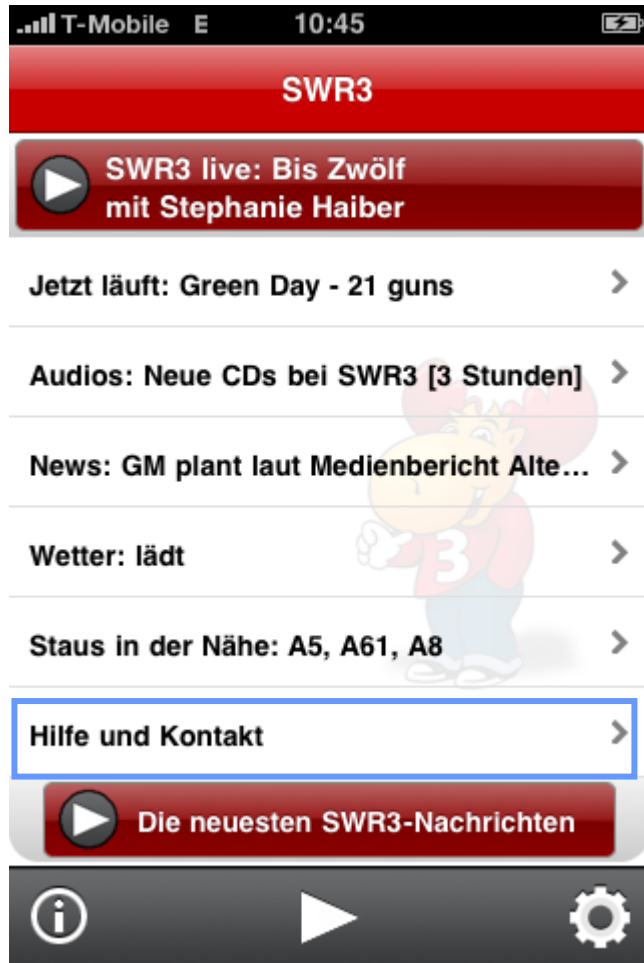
T-Mobile E 10:45

SWR3

SWR3 live: Bis Zwölf mit Stephanie Haiber

Jetzt läuft: Green Day - 21 guns

Audios: Neue CDs bei SWR3 [3 Stunden]

News: GM plant laut Medienbericht Alte…

Wetter: lädt

Staus in der Nähe: A5, A61, A8

Hilfe und Kontakt

Die neuesten SWR3-Nachrichten